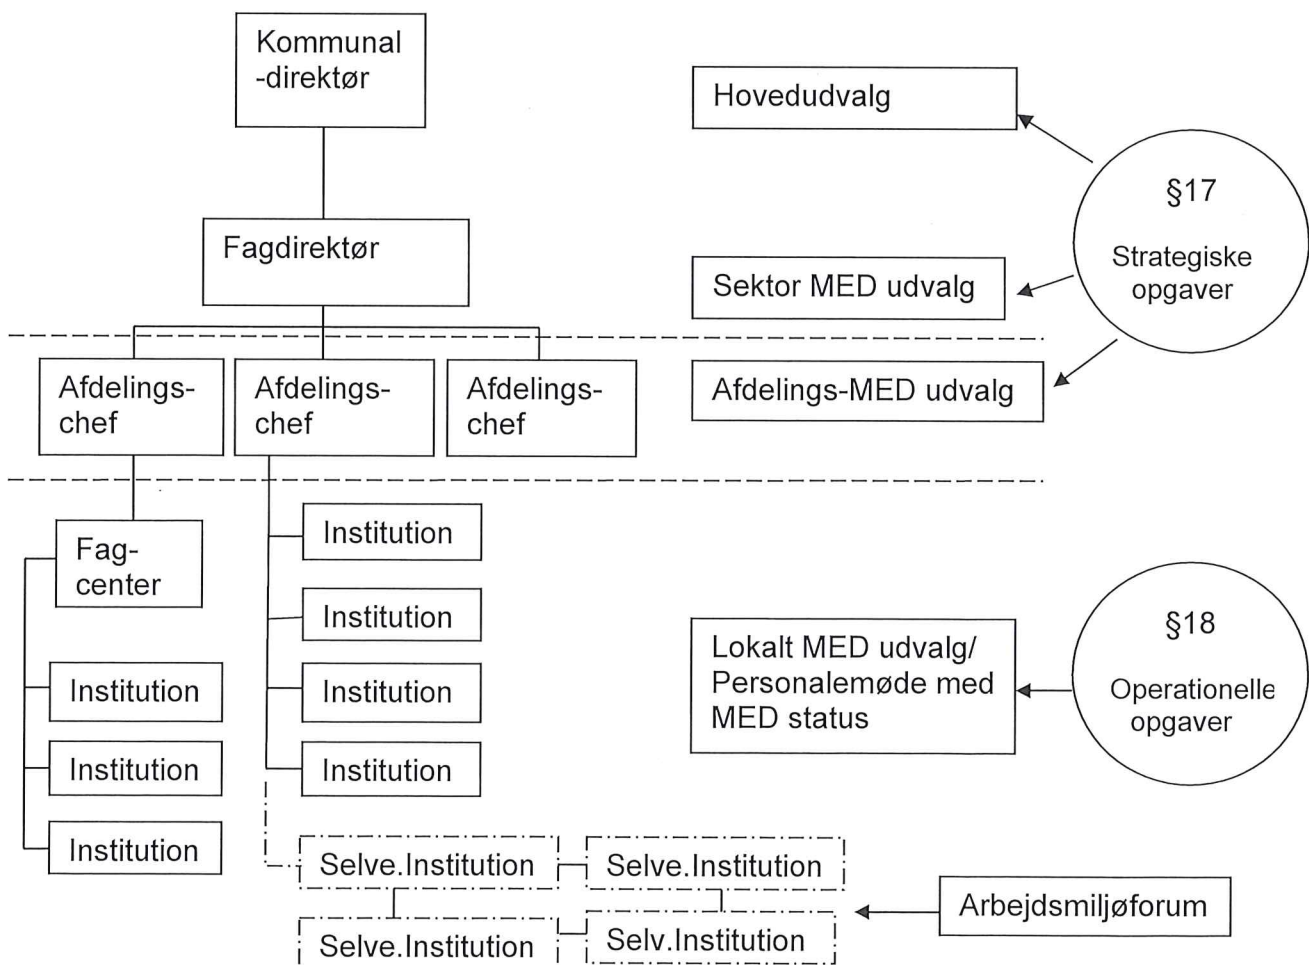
Kommunal -direktør

Hovedudvalg

§17

Strategiske opgaver

Fagdirektør

Sektor MED udvalg

Afdelings-chef

Afdelings-chef

Afdelings-chef

Afdelings-MED udvalg

Fag-center

Institution

Institution

Institution

Institution

Institution

Institution

Institution

Lokalt MED udvalg/ Personalemøde med MED status

§18

Operationelle opgaver

Selve.Institution

Selve.Institution

Selve.Institution

Selv.Institution

Arbejdsmiljøforum